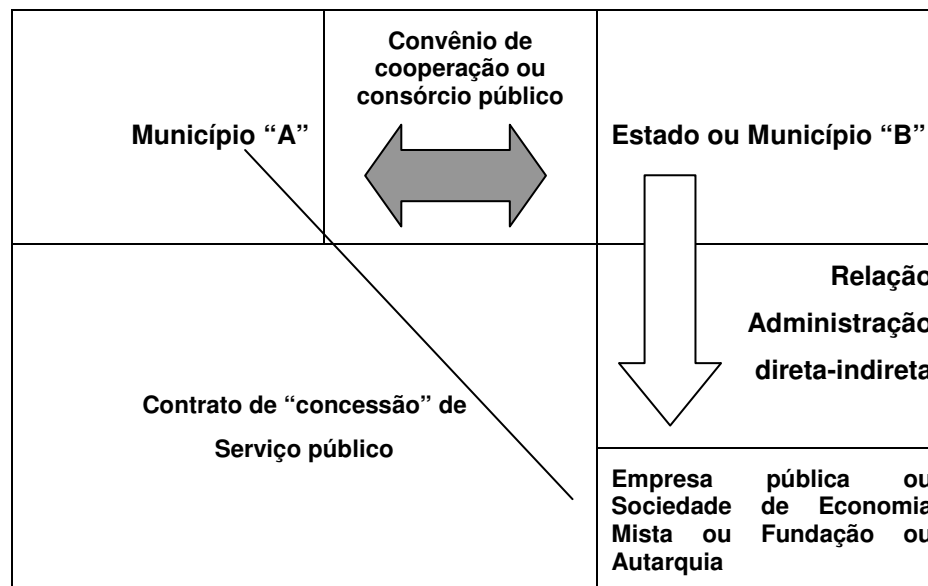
Município “A”

Convênio de cooperação ou consórcio público

Estado ou Município “B”

Relação Administração direta-indireta

Contrato de “concessão” de Serviço público

Empresa pública ou Sociedade de Economia Mista ou Fundação ou Autarquia